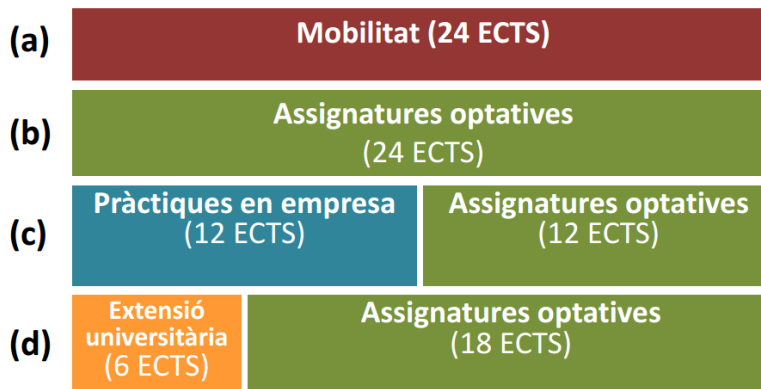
(a) Mobilitat (24 ECTS)

(b) Assignatures optatives (24 ECTS)

(c) Pràctiques en empresa (12 ECTS)

Assignatures optatives (12 ECTS)

(d) Extensió universitària (6 ECTS)

Assignatures optatives (18 ECTS)